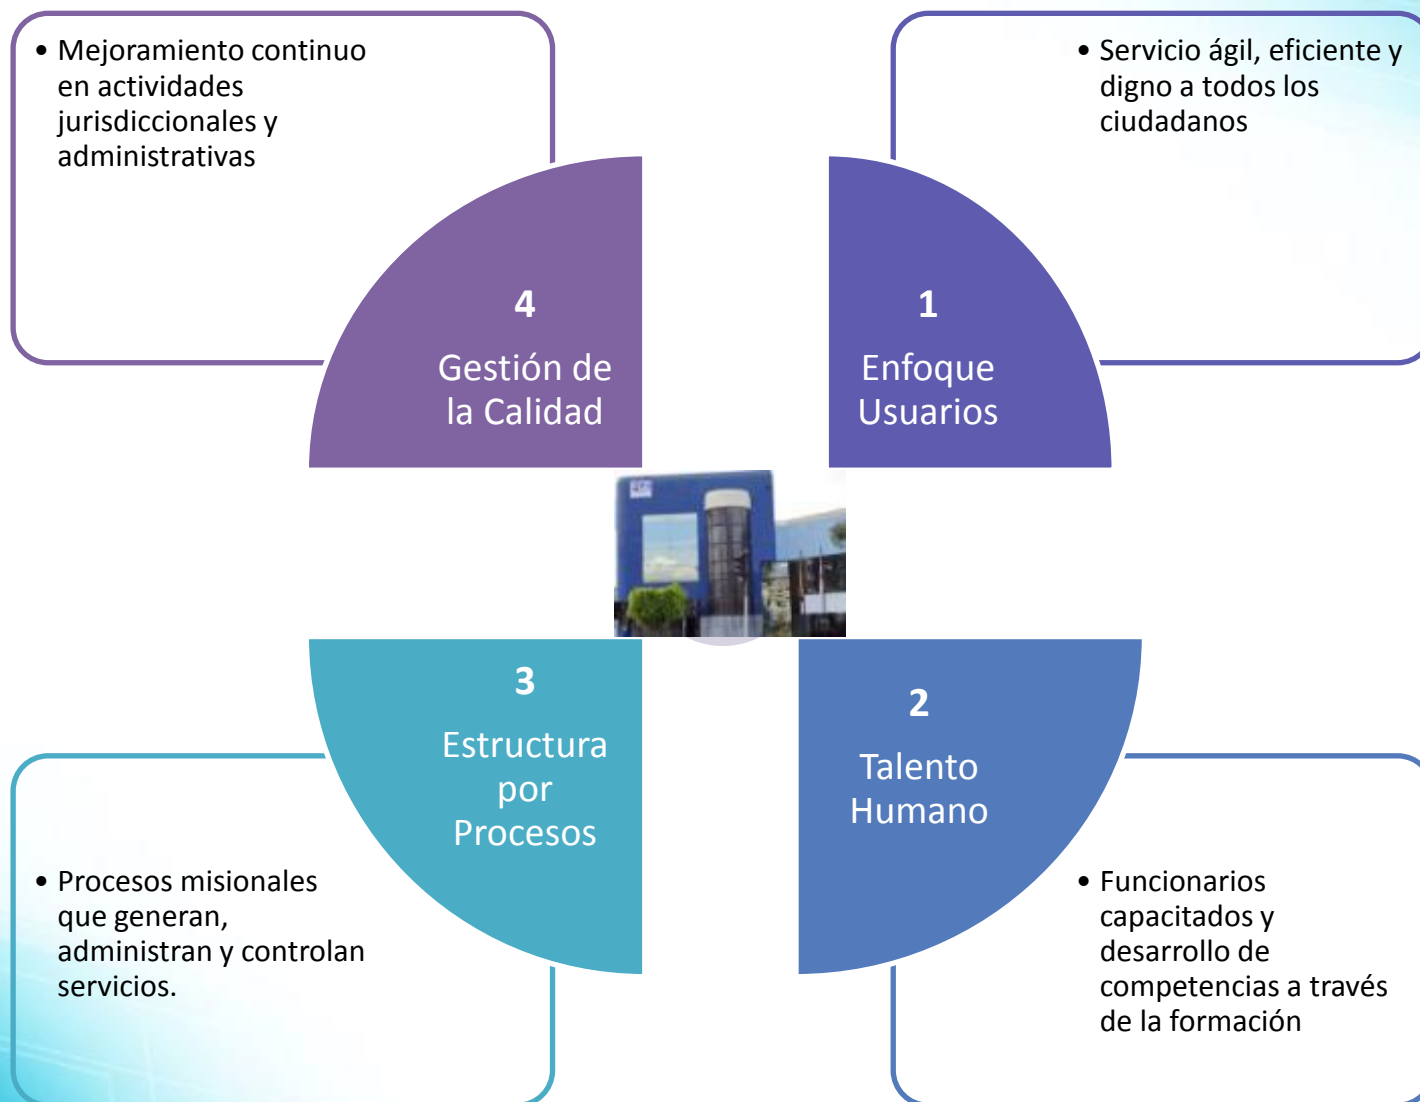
• Mejoramiento continuo en actividades jurisdiccionales y administrativas

• Servicio ágil, eficiente y digno a todos los ciudadanos

4
Gestión de la Calidad

1
Enfoque Usuarios

3
Estructura por Procesos

2
Talento Humano

• Procesos misionales que generan, administran y controlan servicios.

• Funcionarios capacitados y desarrollo de competencias a través de la formación